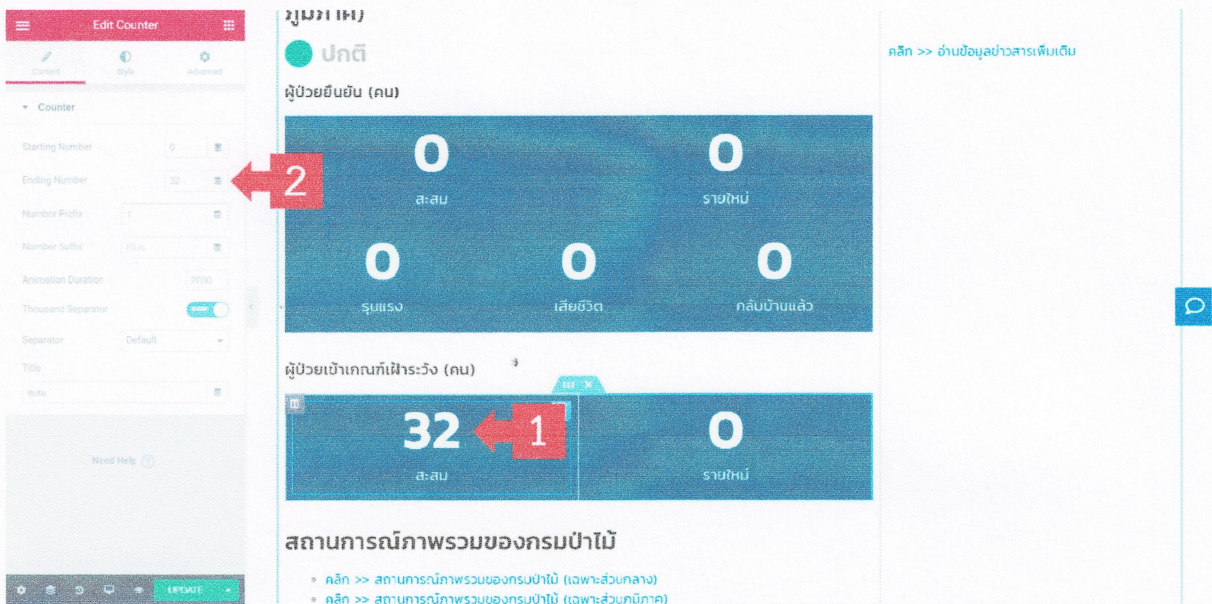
Edit Counter

Content Style Advanced

Counter

Starting Number 0

Ending Number 32

Number Prefix

Number Suffix Plus

Animation Duration 2000

Thousand Separator

Separator Default

Title

Need Help

UPDATE

2

ภูมิภาค)

ปกติ

ผู้ป่วยยืนยัน (คน)

0
สะสม

0
รายใหม่

0
รุนแรง

0
เสียชีวิต

0
กลับบ้านแล้ว

ผู้ป่วยเข้าเกณฑ์เฝ้าระวัง (คน)

32
สะสม

1

0
รายใหม่

สถานการณ์ภาพรวมของกรมป่าไม้

• คลิก >> สถานการณ์ภาพรวมของกรมป่าไม้ (เฉพาะส่วนกลาง)
• คลิก >> สถานการณ์ภาพรวมของกรมป่าไม้ (เฉพาะส่วนภูมิภาค)

คลิก >> อ่านข้อมูลข่าวสารเพิ่มเติม